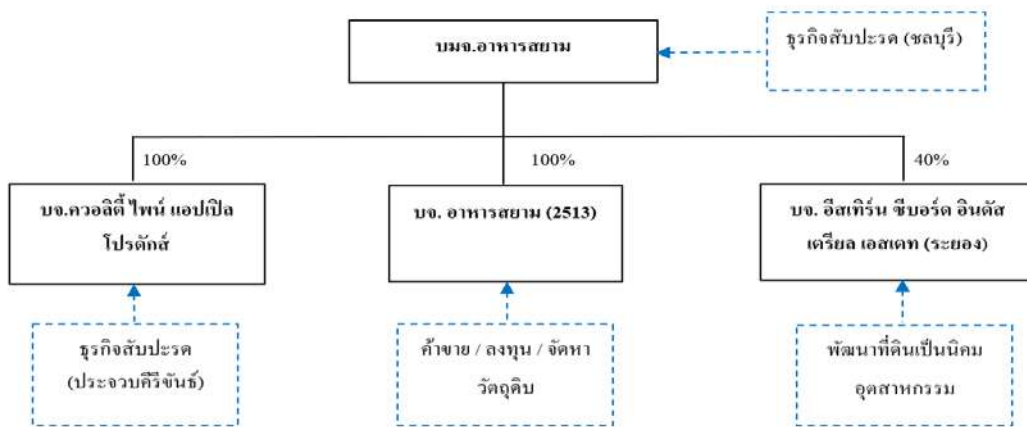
บมจ.อาหารสยาม

ธุรกิจสับปะรด (ชลบุรี)

100%

100%

40%

บจ.ควอลิตี้ ไพน์ แอปเปิล โปรดักส์

บจ. อาหารสยาม (2513)

บจ. อีสเทิร์น ซีบอร์ด อินดัสเตรียล เอสเตท (ระยอง)

ธุรกิจสับปะรด (ประจวบคีรีขันธ์)

ค้าขาย / ลงทุน / จัดหาวัตถุดิบ

พัฒนาที่ดินเป็นนิคมอุตสาหกรรม